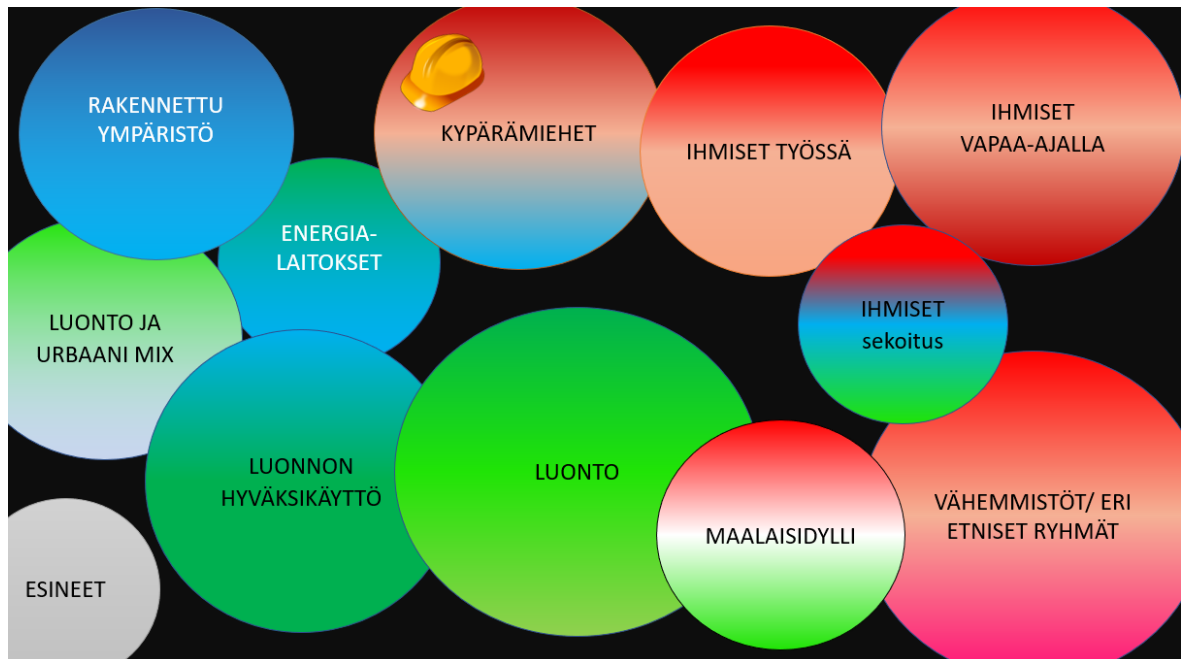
RAKENNETTU YMPÄRISTÖ

KYPÄRÄMIEHET

IHMISET TYÖSSÄ

IHMISET VAPAA-AJALLA

ENERGIA-LAITOKSET

LUONTO JA URBAANI MIX

IHMISET sekoitus

LUONNON HYVÄKSIKÄYTTÖ

LUONTO

MAALAISIDYLLI

VÄHEMMISTÖT/ ERI ETNISET RYHMÄT

ESINEET